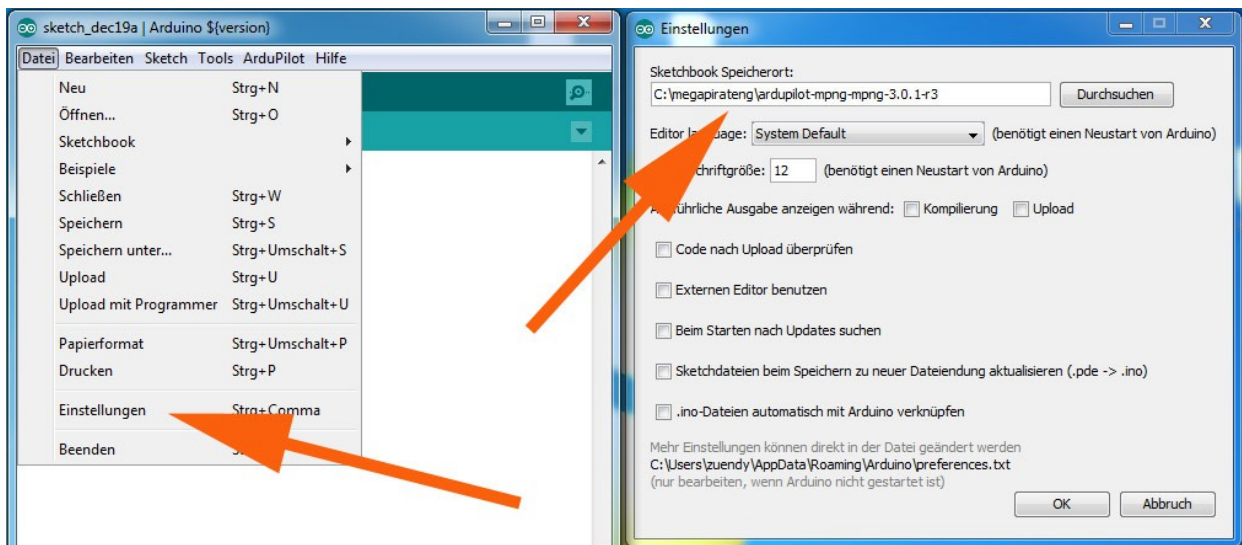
sketch_dec19a | Arduino ${version}

Datei Bearbeiten Sketch Tools ArduPilot Hilfe

Neu Strg+N
Öffnen... Strg+O
Sketchbook
Beispiele
Schließen Strg+W
Speichern Strg+S
Speichern unter... Strg+Umschalt+S
Upload Strg+U
Upload mit Programmer Strg+Umschalt+U
Papierformat Strg+Umschalt+P
Drucken Strg+P
Einstellungen Strg+Comma
Beenden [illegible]

Einstellungen

Sketchbook Speicherort:
C:\megapirateng\ardupilot-mpng-mpng-3.0.1-r3
Durchsuchen

Editor la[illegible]uage: System Default (benötigt einen Neustart von Arduino)

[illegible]chriftgröße: 12 (benötigt einen Neustart von Arduino)

A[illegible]führliche Ausgabe anzeigen während: Kompilierung Upload

Code nach Upload überprüfen

Externen Editor benutzen

Beim Starten nach Updates suchen

Sketchdateien beim Speichern zu neuer Dateiendung aktualisieren (.pde -> .ino)

.ino-Dateien automatisch mit Arduino verknüpfen

Mehr Einstellungen können direkt in der Datei geändert werden
C:\Users\zuendy\AppData\Roaming\Arduino\preferences.txt
(nur bearbeiten, wenn Arduino nicht gestartet ist)

OK Abbruch